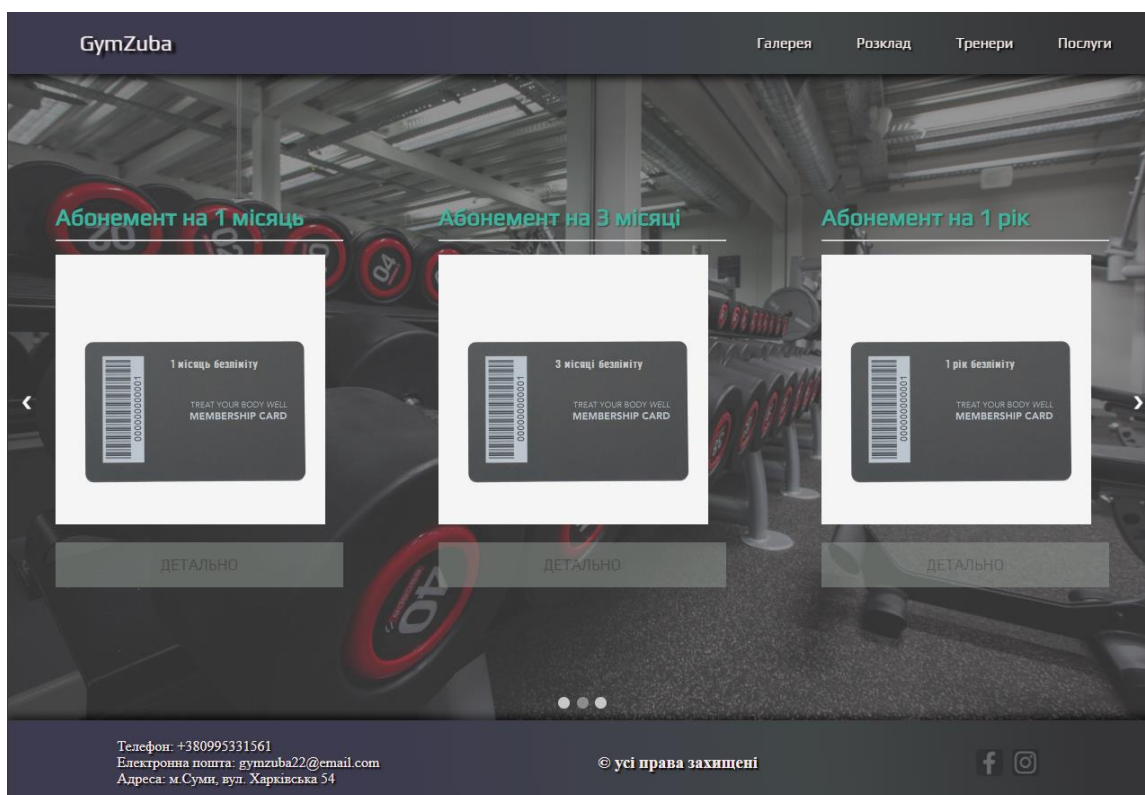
GymZuba

Галерея Розклад Тренери Послуги

Абонемент на 1 місяць

1 місяць безліміту

TREAT YOUR BODY WELL
MEMBERSHIP CARD

000000000001

ДЕТАЛЬНО

Абонемент на 3 місяці

3 місяці безліміту

TREAT YOUR BODY WELL
MEMBERSHIP CARD

000000000001

ДЕТАЛЬНО

Абонемент на 1 рік

1 рік безліміту

TREAT YOUR BODY WELL
MEMBERSHIP CARD

000000000001

ДЕТАЛЬНО

‹ ›

Телефон: +380995331561
Електронна пошта: gymzuba22@email.com
Адреса: м.Суми, вул. Харківська 54

© усі права захищені